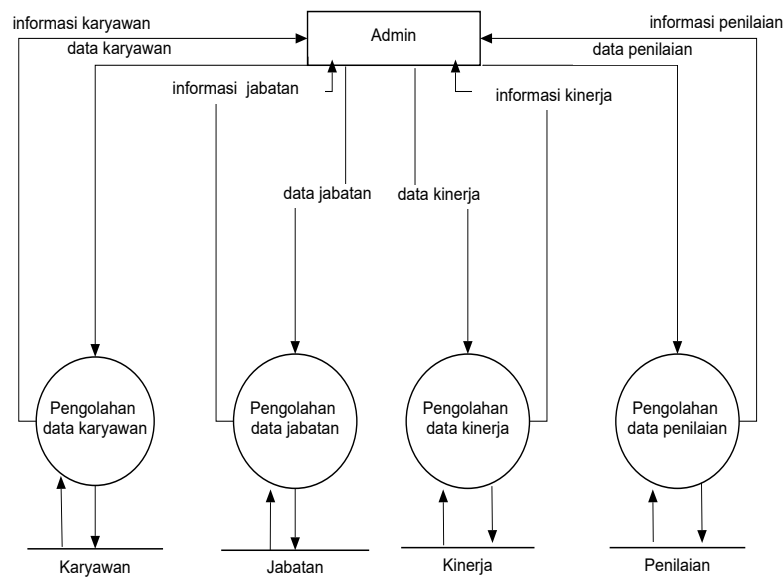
informasi karyawan

data karyawan

Admin

informasi penilaian

data penilaian

informasi jabatan

informasi kinerja

data jabatan

data kinerja

Pengolahan data karyawan

Pengolahan data jabatan

Pengolahan data kinerja

Pengolahan data penilaian

Karyawan

Jabatan

Kinerja

Penilaian